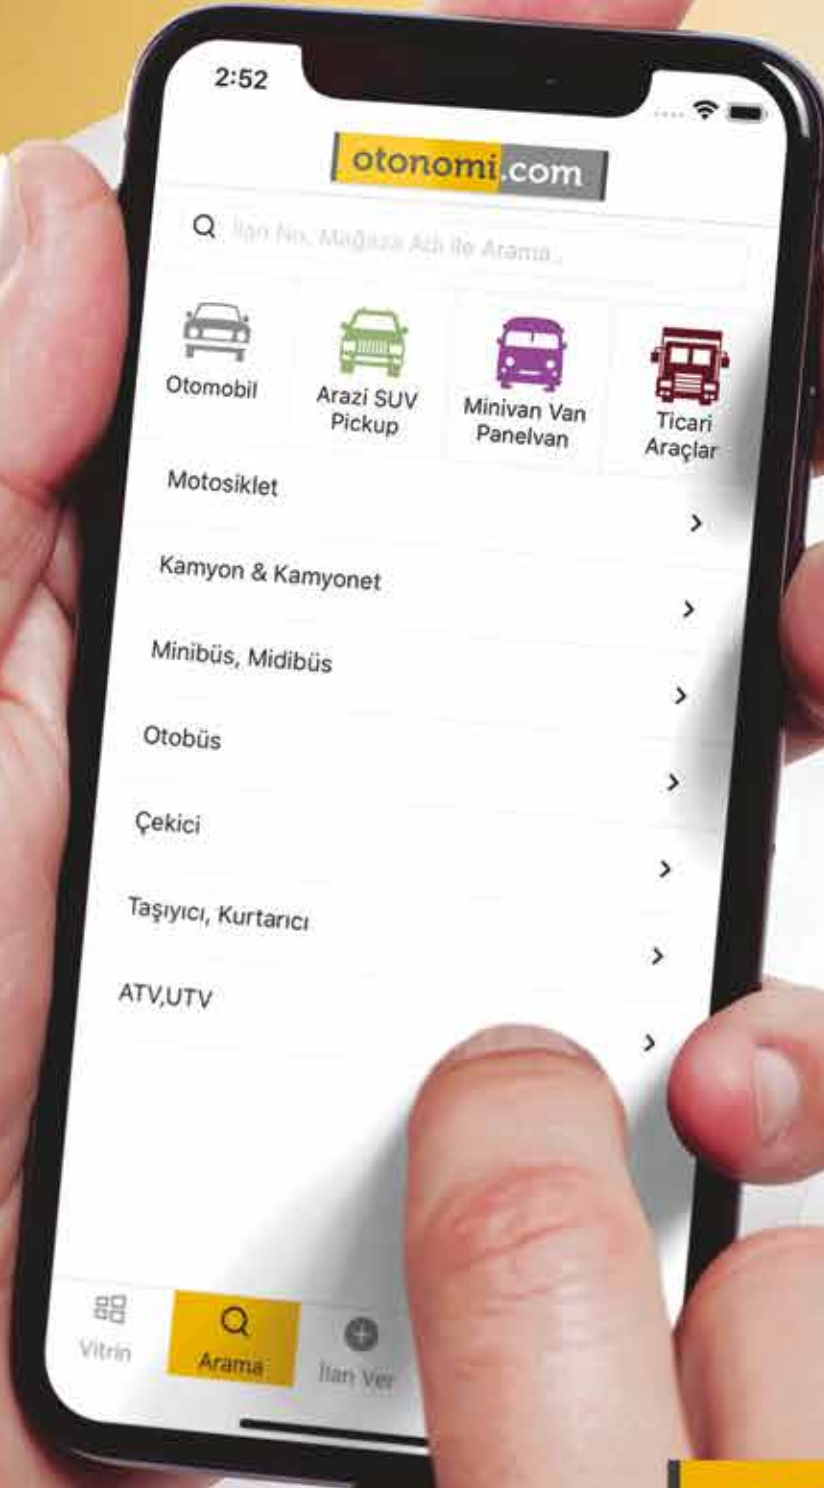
2:52

otonomi.com

İlan No, Mağaza Adı ile Arama...

Otomobil

Arazi SUV Pickup

Minivan Van Panelvan

Ticari Araçlar

Motosiklet

Kamyon & Kamyonet

Minibüs, Midibüs

Otobüs

Çekici

Taşıyıcı, Kurtarıcı

ATV,UTV

Vitrin

Arama

İlan Ver